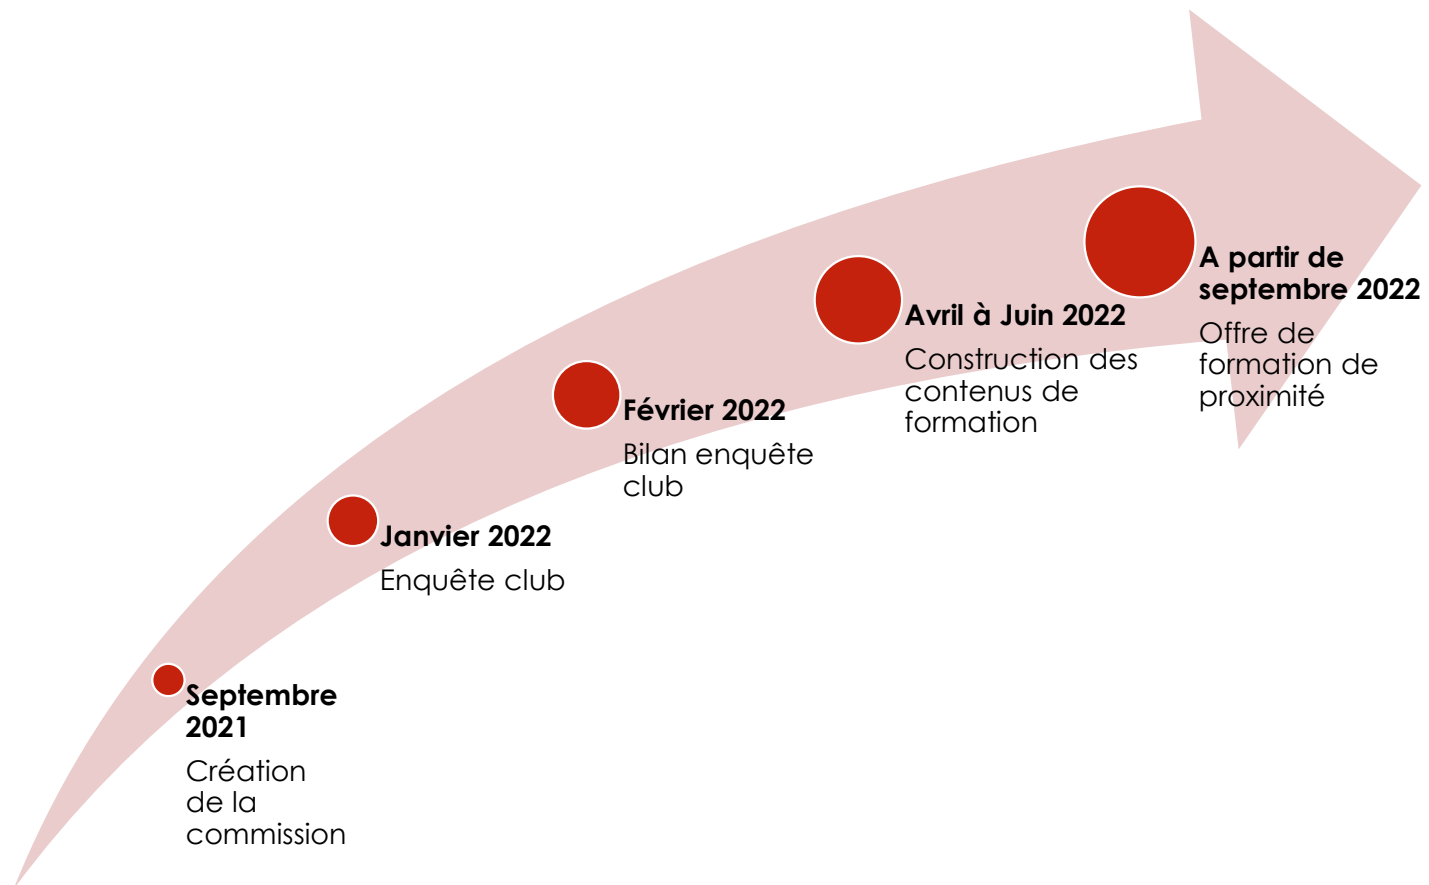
**Septembre 2021**
Création de la commission

**Janvier 2022**
Enquête club

**Février 2022**
Bilan enquête club

**Avril à Juin 2022**
Construction des contenus de formation

**A partir de septembre 2022**
Offre de formation de proximité